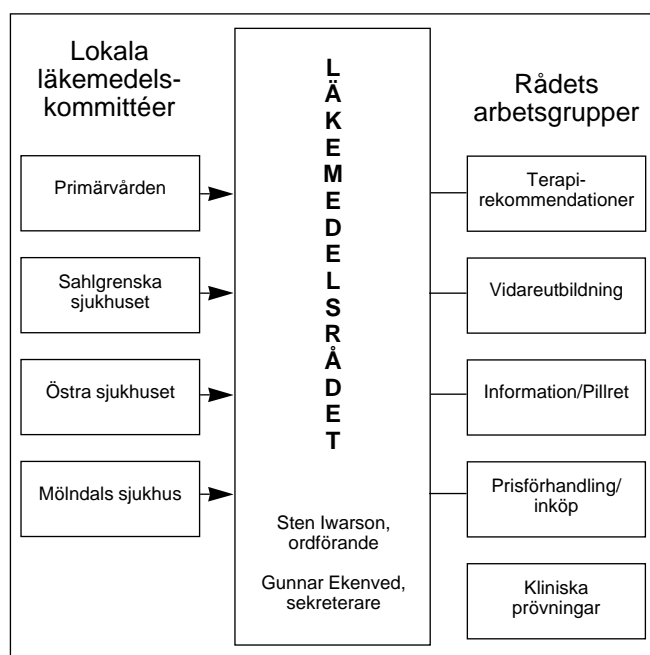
Lokala läkemedelskommittéer

Primärvården

Sahlgrenska sjukhuset

Östra sjukhuset

Mölndals sjukhus

L
Ä
K
E
M
E
D
E
L
S
R
Å
D
E
T

Sten Iwarson, ordförande

Gunnar Ekenved, sekreterare

Rådets arbetsgrupper

Terapirekommendationer

Vidareutbildning

Information/Pillret

Prisförhandling/ inköp

Kliniska prövningar